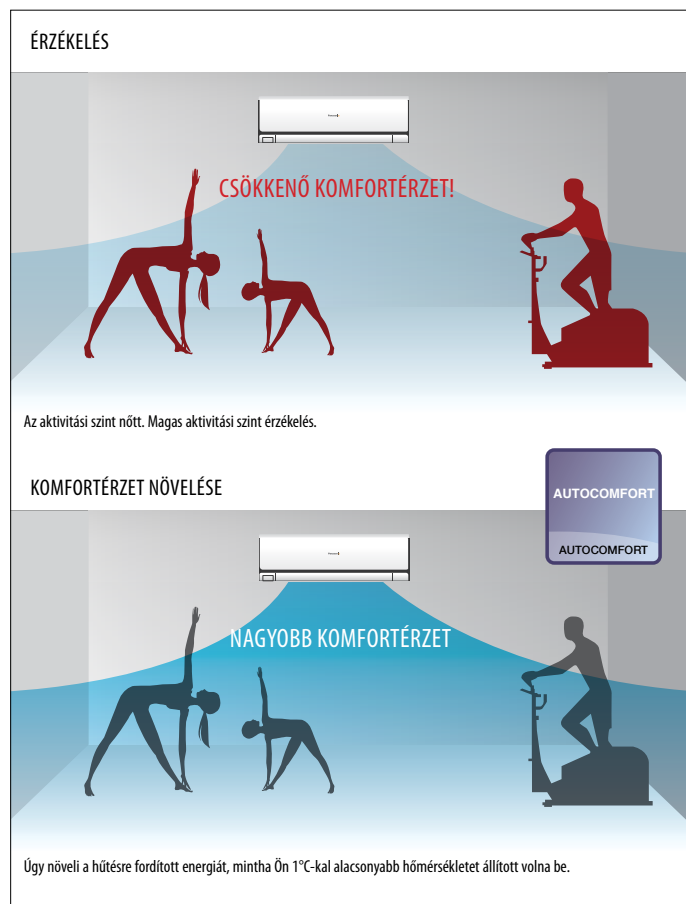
ÉRZÉKELÉS

CSÖKKENŐ KOMFORTÉRZET!

Az aktivitási szint nőtt. Magas aktivitási szint érzékelés.

KOMFORTÉRZET NÖVELÉSE

AUTOCOMFORT

AUTOCOMFORT

NAGYOBB KOMFORTÉRZET

Úgy növeli a hűtésre fordított energiát, mintha Ön 1°C-kal alacsonyabb hőmérsékletet állított volna be.